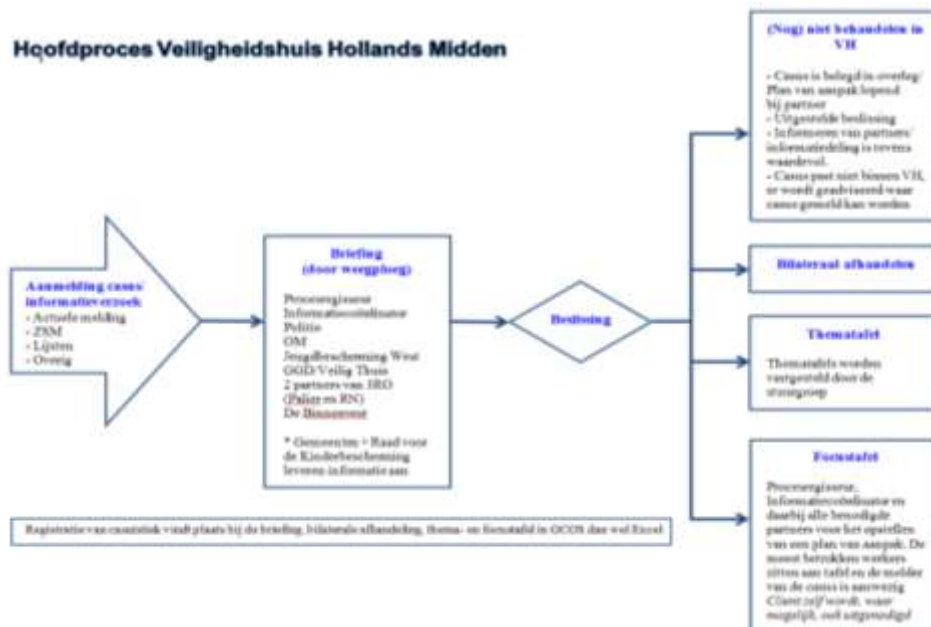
Hoofdproces Veiligheidshuis Hollands Midden

Aanmelding casus/ informatieverzoek
- Actuele melding
- ZSM
- Lijsten
- Overig

Briefing (door weegploeg)

Procesregisseur
Informatiecoördinator
Politie
OM
Jeugdbescherming West
GGD/Veilig Thuis
2 partners van SRO
(Palier en RN)
De Binnenvest

* Gemeenten + Raad voor de Kinderbescherming leveren informatie aan

Besluiting

(Nog) niet behandelen in VH

- Casus is belegd in overleg/ Plan van aanpak lopend bij partner
- Uitgestelde besluiting
- Informeren van partners/ informatiedeling is tevens waardevol.
- Casus past niet binnen VH, er wordt geadviseerd waar casus gemeld kan worden.

Bilateraal afhandelen

Thematafel

Thematafels worden vastgesteld door de stuurgroep

Focustafel

Procesregisseur, Informatiecoördinator en daarbij alle benodigde partners voor het opstellen van een plan van aanpak. De meest betrokken workers zitten aan tafel en de melder van de casus is aanwezig. Cliënt zelf wordt, waar mogelijk, ook uitgenodigd

Registratie van casuïstiek vindt plaats bij de briefing, bilaterale afhandeling, thema- en focustafel in GCOS dan wel Excel